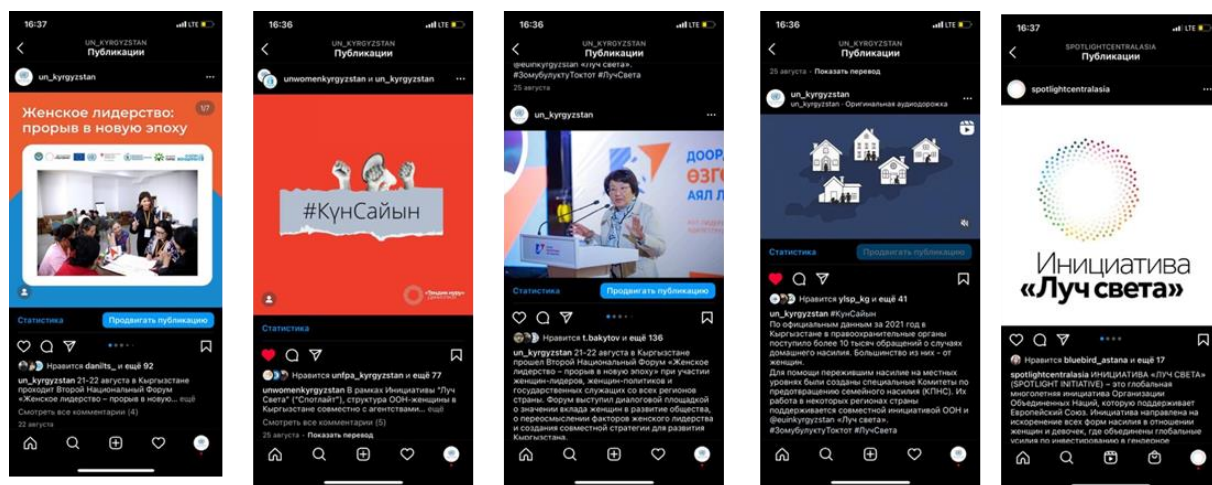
16:37
UN_KYRGYZSTAN
Публикации
un_kyrgyzstan
Женское лидерство: прорыв в новую эпоху
1/7
Статистика
Продвигать публикацию
Нравится daniits_ и ещё 92
un_kyrgyzstan 21–22 августа в Кыргызстане проходит Второй Национальный Форум «Женское лидерство – прорыв в новую эпоху» ... ещё
Смотреть все комментарии (4)
22 августа

16:36
UN_KYRGYZSTAN
Публикации
unwomenkyrgyzstan и un_kyrgyzstan
#КүнСайын
Статистика
Нравится unfpa_kyrgyzstan и ещё 77
unwomenkyrgyzstan В рамках Инициативы "Луч Света" ("Спотлайт"), структура ООН-женщины в Кыргызстане совместно с агентствами... ещё
Смотреть все комментарии (5)
25 августа · Показать перевод

16:36
UN_KYRGYZSTAN
Публикации
@euinkyrgyzstan «Луч света». #ЗомубулуктуТоктот #ЛучСвета
25 августа
un_kyrgyzstan
Статистика
Продвигать публикацию
Нравится t.bakytov и ещё 136
un_kyrgyzstan 21-22 августа в Кыргызстане прошел Второй Национальный Форум «Женское лидерство – прорыв в новую эпоху» при участии женщин-лидеров, женщин-политиков и государственных служащих со всех регионов страны. Форум выступил диалоговой площадкой о значении вклада женщин в развитие общества, о переосмыслении факторов женского лидерства и создания совместной стратегии для развития Кыргызстана.

16:36
UN_KYRGYZSTAN
Публикации
25 августа · Показать перевод
un_kyrgyzstan
un_kyrgyzstan · Оригинальная аудиодорожка
Статистика
Продвигать публикацию
Нравится ylsp_kg и ещё 41
un_kyrgyzstan #КүнСайын
По официальным данным за 2021 год в Кыргызстане в правоохранительные органы поступило более 10 тысяч обращений о случаях домашнего насилия. Большинство из них – от женщин.
Для помощи пережившим насилие на местных уровнях были созданы специальные Комитеты по предотвращению семейного насилия (КПНС). Их работа в некоторых регионах страны поддерживается совместной инициативой ООН и @euinkyrgyzstan «Луч света».
#ЗомубулуктуТоктот #ЛучСвета

16:37
SPOTLIGHTCENTRALASIA
Публикации
spotlightcentralasia
Инициатива «Луч света»
Нравится bluebird_astana и ещё 17
spotlightcentralasia ИНИЦИАТИВА «ЛУЧ СВЕТА» (SPOTLIGHT INITIATIVE) – это глобальная многолетняя инициатива Организации Объединенных Наций, которую поддерживает Европейский Союз. Инициатива направлена на искоренение всех форм насилия в отношении женщин и девочек, где объединены глобальные усилия по инвестированию в гендерное